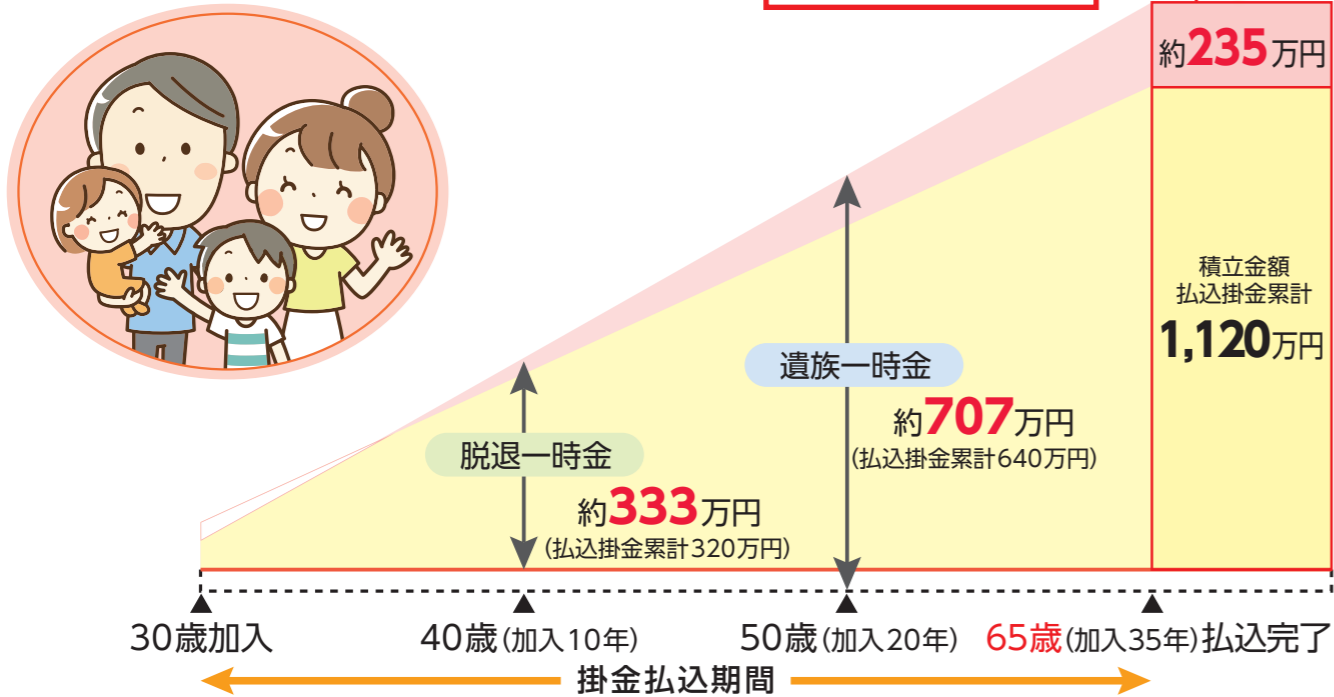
約235万円

積立金額
払込掛金累計
1,120万円

遺族一時金
約707万円
(払込掛金累計640万円)

脱退一時金
約333万円
(払込掛金累計320万円)

30歳加入　40歳(加入10年)　50歳(加入20年)　65歳(加入35年)払込完了

掛金払込期間